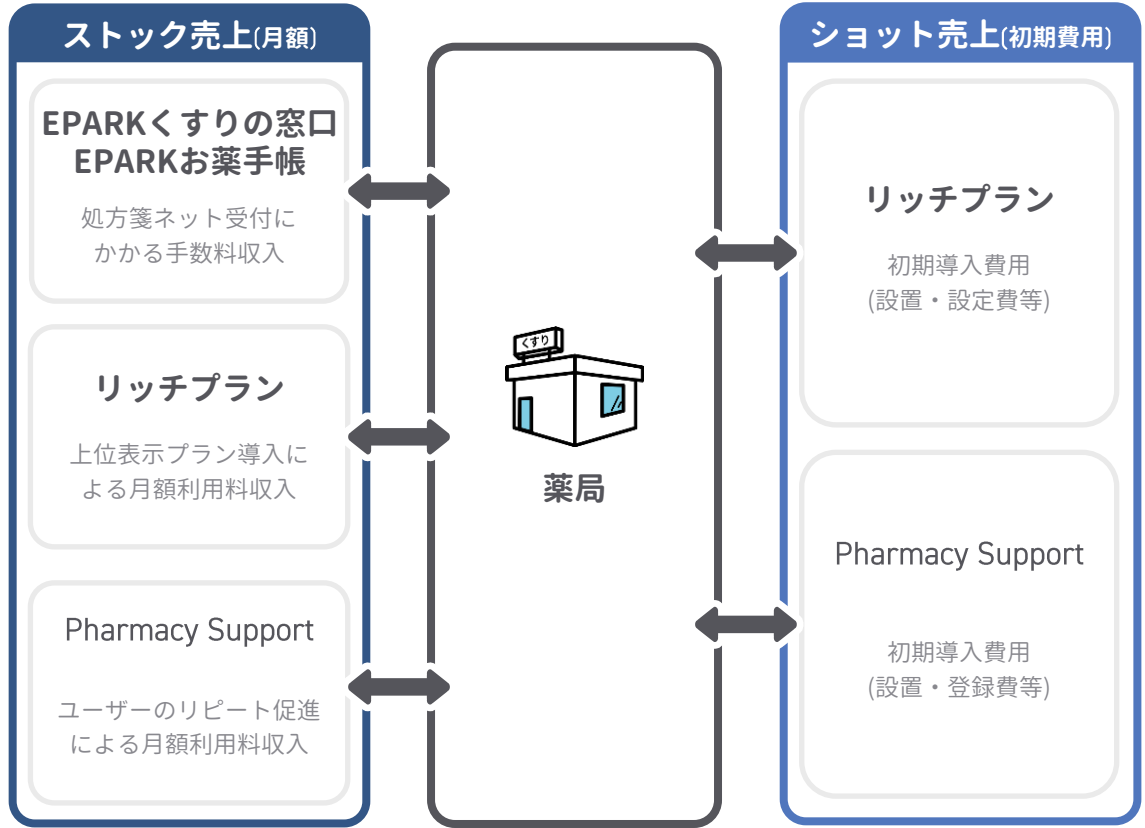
ストック売上(月額)

EPARKくすりの窓口
EPARKお薬手帳

処方箋ネット受付にかかる手数料収入

リッチプラン

上位表示プラン導入による月額利用料収入

Pharmacy Support

ユーザーのリピート促進による月額利用料収入

くすり

薬局

ショット売上(初期費用)

リッチプラン

初期導入費用
(設置・設定費等)

Pharmacy Support

初期導入費用
(設置・登録費等)